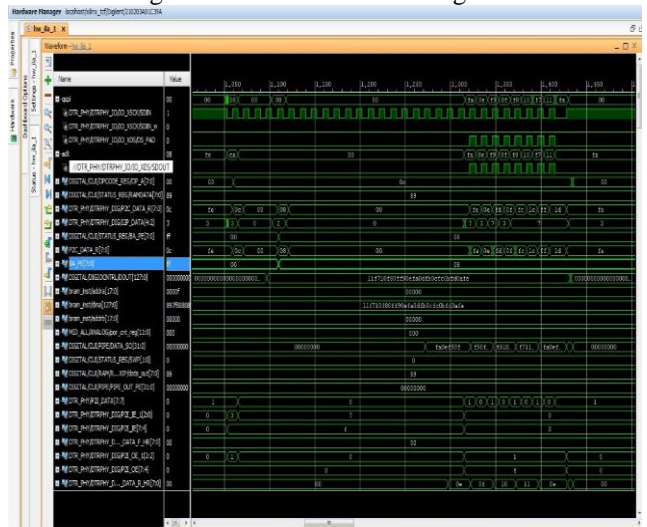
Hardware Manager localhost/xilinx_tcf/Digilent/210203A0C38A

hw_ila_1

Waveform - hw_ila_1

Name
Value

1,050
1,100
1,150
1,200
1,250
1,300
1,350
1,400
1,450

qspi
00
DTR_PHY/DTRPHY_IO/IO_IOCK/SDIN
1
DTR_PHY/DTRPHY_IO/IO_IOCK/SDIN_w
0
DTR_PHY/DTRPHY_IO/IO_IOCK/DS_PAD
0
sclk
fe
/DTR_PHY/DTRPHY_IO/IO_IOS/SDOUT
DIGITAL/CLK/OPCODE_REG/OP_A[7:0]
0c
DIGITAL/CLK/STATUS_REG/RAMDATA[7:0]
89
DTR_PHY/DTRPHY_DIG/PIC_DATA_B[7:0]
0c
DTR_PHY/DTRPHY_DIG/DP_DATA[4:0]
0
DIGITAL/CLK/STATUS_REG/BA_RE[7:0]
ff
PIC_DATA_B[7:0]
0c
BA_RE[7:0]
ff
DIGITAL/DIG/DCNTRL/DOUT[127:0]
00000000
bram_inst/addra[17:0]
3000f
bram_inst/dina[127:0]
bram_inst/dinb[17:0]
MOD_ALL/ANALOG/por_cnt_reg[11:0]
000
DIGITAL/CLK/PIPE/DATA_SO[31:0]
00000000
DIGITAL/CLK/STATUS_REG/SWP[1:0]
0
DIGITAL/CLK/RAM/R...IO/data_out[7:0]
89
DIGITAL/CLK/PIPE/PIPE_OUT_FE[31:0]
00000000
DTR_PHY/PIC_DATA[7:0]
0
DTR_PHY/DTRPHY_DIG/PIC_BE_I[3:0]
0
DTR_PHY/DTRPHY_DIG/PIC_BE[7:0]
0
DTR_PHY/DTRPHY_D..._DATA_F_HR[7:0]
00
DTR_PHY/DTRPHY_DIG/PIC_OE_I[2:2]
0
DTR_PHY/DTRPHY_DIG/PIC_OE[7:4]
0
DTR_PHY/DTRPHY_D..._DATA_R_HR[7:0]
00

00
03
0e
fe
00
0c
00
89
fe
0c
03
08
00
00
11f7189f0f5fb4efa0d8b0cf0fbf6afe
000000000000000
00000
11f7189f0f90efa0d8b0cf0fbf6afe
00000
000
00000000
fa0ef90f
f90f
f90f
f71
fa0ef
00000000
0
89
00000000
50